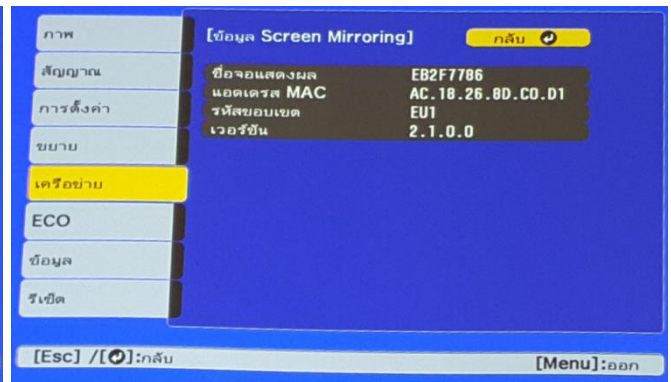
ภาพ
สัญญาณ
การตั้งค่า
ขยาย
เครือข่าย
ECO
ข้อมูล
รีเซ็ต

[ข้อมูล Screen Mirroring]
กลับ

| | |
|---|---|
| ชื่อจอแสดงผล | EB2F7786 |
| แอดเดรส MAC | AC.18.26.8D.C0.D1 |
| รหัสขอบเขต | EU1 |
| เวอร์ชัน | 2.1.0.0 |

[Esc] /[⏎]:กลับ
[Menu]:ออก